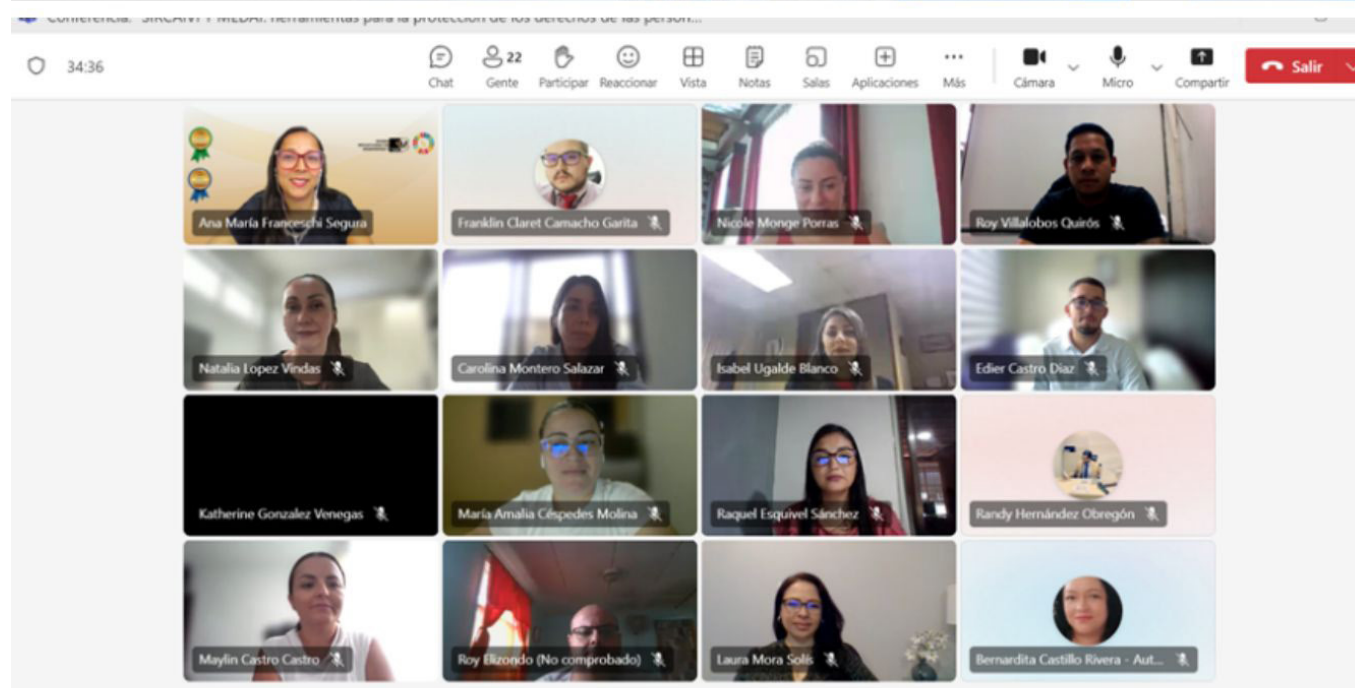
Conferencia: "SIRCAVI Y MEDAI: herramientas para la protección de los derechos de las person...

34:36

Chat
22 Gente
Participar
Reaccionar
Vista
Notas
Salas
Aplicaciones
Más
Cámara
Micro
Compartir
Salir

Ana María Franceschi Segura
Franklin Claret Camacho Garita
Nicole Monge Porras
Roy Villalobos Quirós
Natalia Lopez Vindas
Carolina Montero Salazar
Isabel Ugalde Blanco
Edier Castro Diaz
Katherine Gonzalez Venegas
María Amalia Céspedes Molina
Raquel Esquivel Sánchez
Randy Hernández Obregón
Maylin Castro Castro
Roy Elizondo (No comprobado)
Laura Mora Solis
Bernardita Castillo Rivera - Aut...